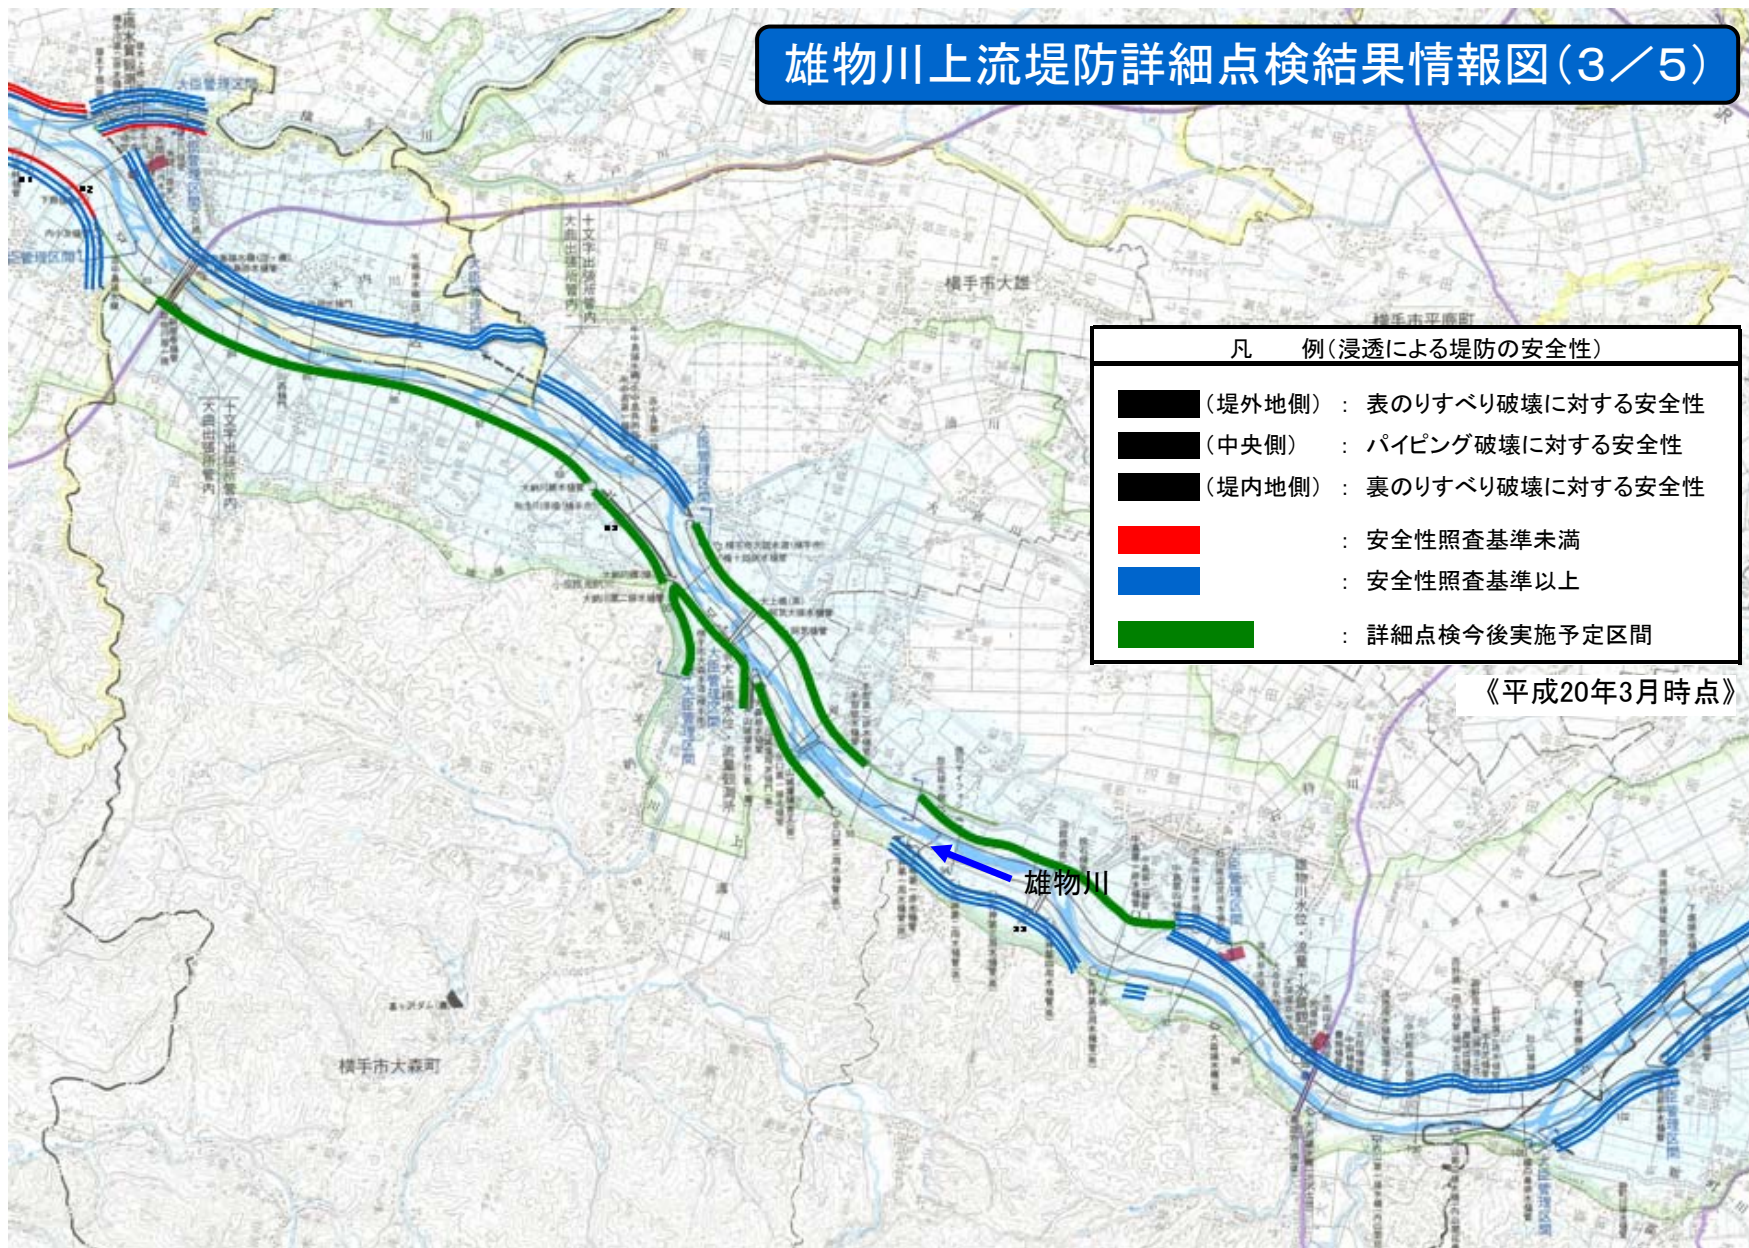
雄物川上流堤防詳細点検結果情報図（3／5）

凡　例（浸透による堤防の安全性）

（堤外地側）：表のりすべり破壊に対する安全性
（中央側）：パイピング破壊に対する安全性
（堤内地側）：裏のりすべり破壊に対する安全性
：安全性照査基準未満
：安全性照査基準以上
：詳細点検今後実施予定区間

《平成20年3月時点》

雄物川

横手市大雄

横手市平鹿町

横手市大森町

十文字出張所管内

大曲出張所管内

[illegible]